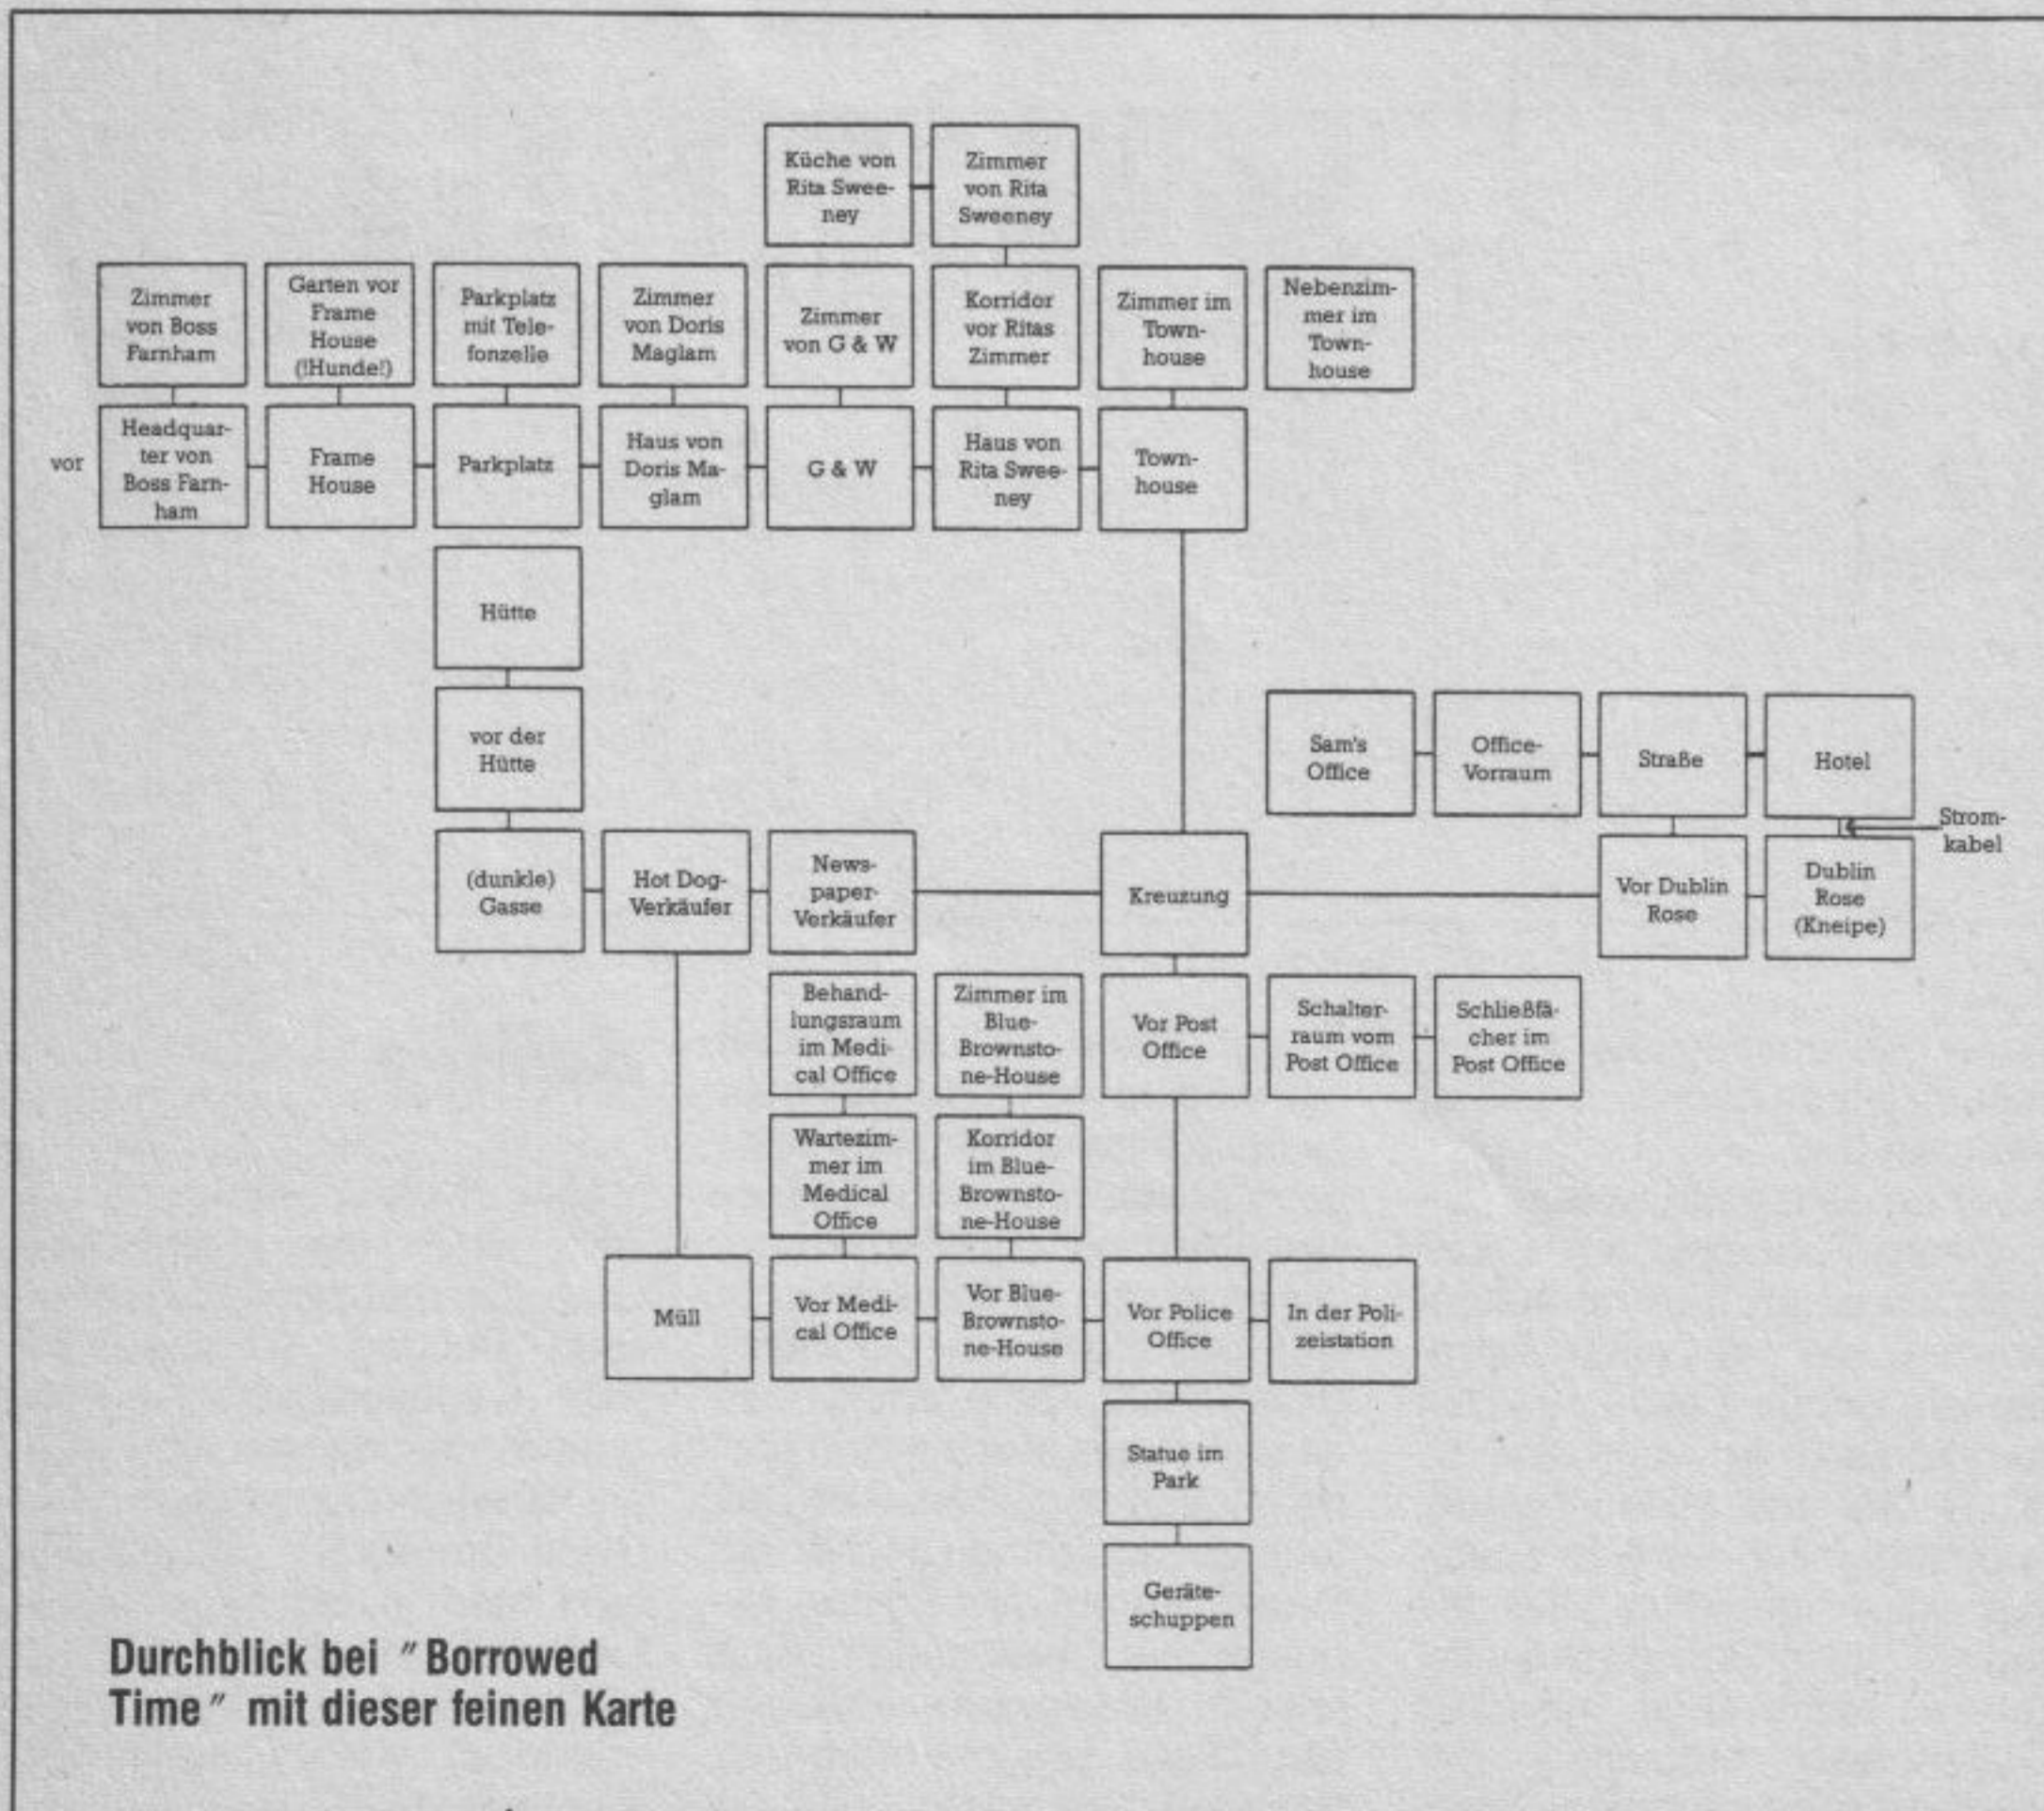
Küche von Rita Sweeney

Zimmer von Rita Sweeney

Zimmer von Boss Farnham

Garten vor Frame House (!Hunde!)

Parkplatz mit Telefonzelle

Zimmer von Doris Maglam

Zimmer von G & W

Korridor vor Ritas Zimmer

Zimmer im Townhouse

Nebenzimmer im Townhouse

vor

Headquarter von Boss Farnham

Frame House

Parkplatz

Haus von Doris Maglam

G & W

Haus von Rita Sweeney

Townhouse

Hütte

vor der Hütte

Sam's Office

Office-Vorraum

Straße

Hotel

Stromkabel

(dunkle) Gasse

Hot Dog-Verkäufer

Newspaper-Verkäufer

Kreuzung

Vor Dublin Rose

Dublin Rose (Kneipe)

Behandlungsraum im Medical Office

Zimmer im Blue-Brownstone-House

Vor Post Office

Schalterraum vom Post Office

Schließfächer im Post Office

Wartezimmer im Medical Office

Korridor im Blue-Brownstone-House

Müll

Vor Medical Office

Vor Blue-Brownstone-House

Vor Police Office

In der Polizeistation

Statue im Park

Geräteschuppen

Durchblick bei "Borrowed Time" mit dieser feinen Karte